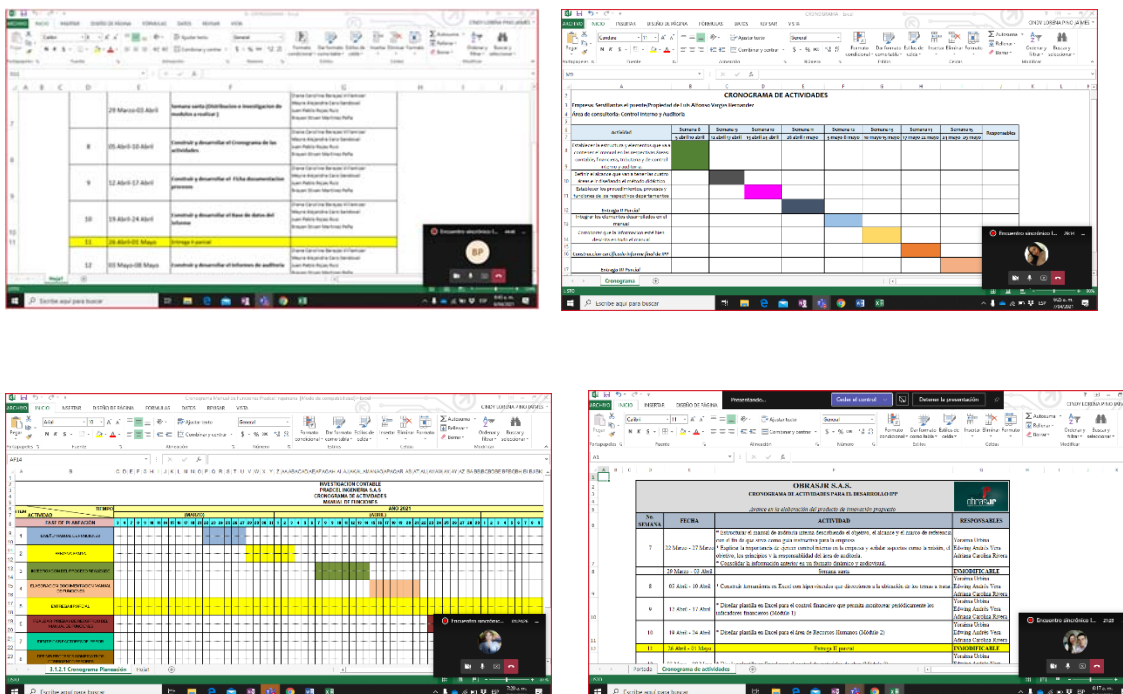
29 Marzo-03 Abril
Semana santa (Distribucion e Investigacion de modulos a realizar.)

8
05 Abril-10 Abril
Construir y desarrollar el Cronograma de las actividades

9
12 Abril-17 Abril
Construir y desarrollar el Ficha documentacion procesos

10
19 Abril-24 Abril
Construir y desarrollar el Base de datos del informe

11
26 Abril-01 Mayo
Entrega II parcial

12
03 Mayo-08 Mayo
Construir y desarrollar el Informe de auditoria

Escribe aquí para buscar

CRONOGRAMA DE ACTIVIDADES
Empresa: Servillantas el puente/Propiedad de Luis Alfonso Vargas Hernandez
Área de consultoría: Control Interno y Auditoría

| Actividad | Semana 8 | Semana 9 | Semana 10 | Semana 11 | Semana 12 | Semana 13 | Semana 14 | Semana 15 | Responsables |
|---|---|---|---|---|---|---|---|---|---|
| Establecer la estructura y elementos que va a contener el manual en las secciones de procesos contables, financieros, tributarios y de control interno y auditoría | | | | | | | | | |
| Definir el alcance que van a tener los cuatro ítems y el desarrollo del método didáctico | | | | | | | | | |
| Establecer los procedimientos, procesos y funciones de los respectivos departamentos | | | | | | | | | |
| Entrega II Parcial | | | | | | | | | |
| Integrar los elementos desarrollados en el manual | | | | | | | | | |
| Corrección que la información se esté bien desarrollada en el manual | | | | | | | | | |
| Construcción del Cuadro informe final de IPP | | | | | | | | | |
| Entrega III Parcial | | | | | | | | | |

Cronograma
Escribe aquí para buscar

INVESTIGACION CONTABLE
FRADCEL INGENIERIA S.A.S
CRONOGRAMA DE ACTIVIDADES
MANUAL DE FUNCIONES
TIEMPO
ACTIVIDAD
AÑO 2021
FASE DE PLANEACIÓN
1.1.2.1 Cronograma Planeación
Escribe aquí para buscar

OBRASJR S.A.S.
CRONOGRAMA DE ACTIVIDADES PARA EL DESARROLLO IPP
Avance en la elaboración del producto de innovación propuesto

| No. SEMANA | FECHA | ACTIVIDAD | RESPONSABLES |
|---|---|---|---|
| 7 | 22 Marzo - 27 Marzo | * Estructurar el manual de auditoría interna describiendo el objetivo, el alcance y el marco de referencia con el fin de que sirva como guía normativa para la empresa. * Explicar la importancia de ejercer control interno en la empresa y señalar aspectos como la misión, el objetivo, los principios y la responsabilidad del área de auditoría. * Consolidar la información anterior en un formato dinámico y polivalente. | Yuraima Urbina Edwing Andrés Vera Adriana Carolina Rivera |
| | 29 Marzo - 03 Abril | Semana santa | INMODIFICABLE |
| 8 | 05 Abril - 10 Abril | * Construir herramientas en Excel con hipervínculos que direccionen a la ubicación de los temas a tratar | Yuraima Urbina Edwing Andrés Vera Adriana Carolina Rivera |
| 9 | 12 Abril - 17 Abril | * Diseñar plantilla en Excel para el control financiero que permita monitorear periódicamente los indicadores financieros (Módulo 1) | Yuraima Urbina Edwing Andrés Vera Adriana Carolina Rivera |
| 10 | 19 Abril - 24 Abril | * Diseñar plantilla en Excel para el área de Recursos Humanos (Módulo 2) | Yuraima Urbina Edwing Andrés Vera Adriana Carolina Rivera |
| 11 | 26 Abril - 01 Mayo | Entrega II parcial | INMODIFICABLE |

Portada
Cronograma de actividades
Escribe aquí para buscar